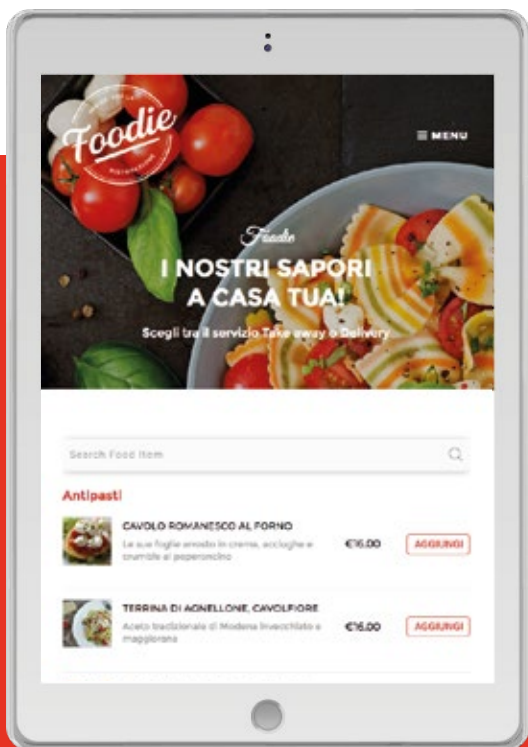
Foodie

≡ MENU

Foodie

I NOSTRI SAPORI A CASA TUA!

Scegli tra il servizio Take away o Delivery

Search Food Item

Antipasti

CAVOLO ROMANESCO AL FORNO
Le sue foglie arrosto in crema, acciughe e crumble al peperoncino
€16.00
AGGIUNGI

TERRINA DI AGNELLONE, CAVOLFIORE
Aceto tradizionale di Modena invecchiato e maggiorana
€16.00
AGGIUNGI